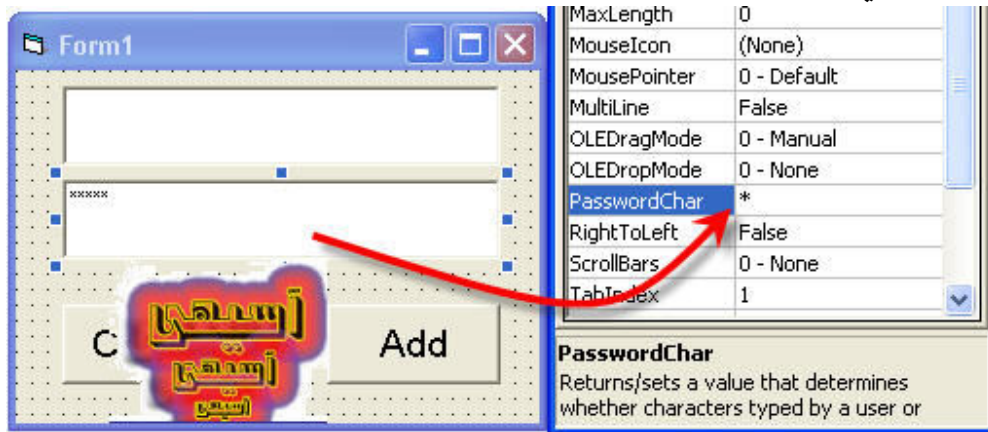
Form1

*****

C

Add

آسيهي
آسيهي
آسيهي

| MaxLength | 0 |
|---|---|
| MouseIcon | (None) |
| MousePointer | 0 - Default |
| MultiLine | False |
| OLEDragMode | 0 - Manual |
| OLEDropMode | 0 - None |
| PasswordChar | * |
| RightToLeft | False |
| ScrollBars | 0 - None |
| TabIndex | 1 |

PasswordChar
Returns/sets a value that determines whether characters typed by a user or